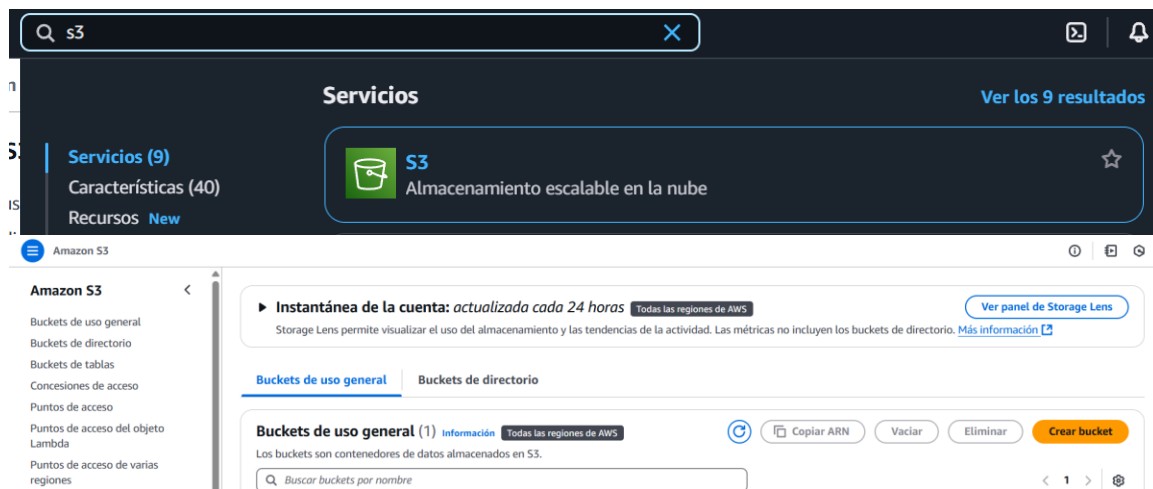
s3

Servicios

Ver los 9 resultados

Servicios (9)

Características (40)

Recursos New

S3

Almacenamiento escalable en la nube

Amazon S3

Amazon S3

Buckets de uso general

Buckets de directorio

Buckets de tablas

Concesiones de acceso

Puntos de acceso

Puntos de acceso del objeto Lambda

Puntos de acceso de varias regiones

▶ Instantánea de la cuenta: *actualizada cada 24 horas* Todas las regiones de AWS

Ver panel de Storage Lens

Storage Lens permite visualizar el uso del almacenamiento y las tendencias de la actividad. Las métricas no incluyen los buckets de directorio. Más información

Buckets de uso general

Buckets de directorio

Buckets de uso general (1) Información Todas las regiones de AWS

Copiar ARN

Vaciar

Eliminar

Crear bucket

Los buckets son contenedores de datos almacenados en S3.

Buscar buckets por nombre

1